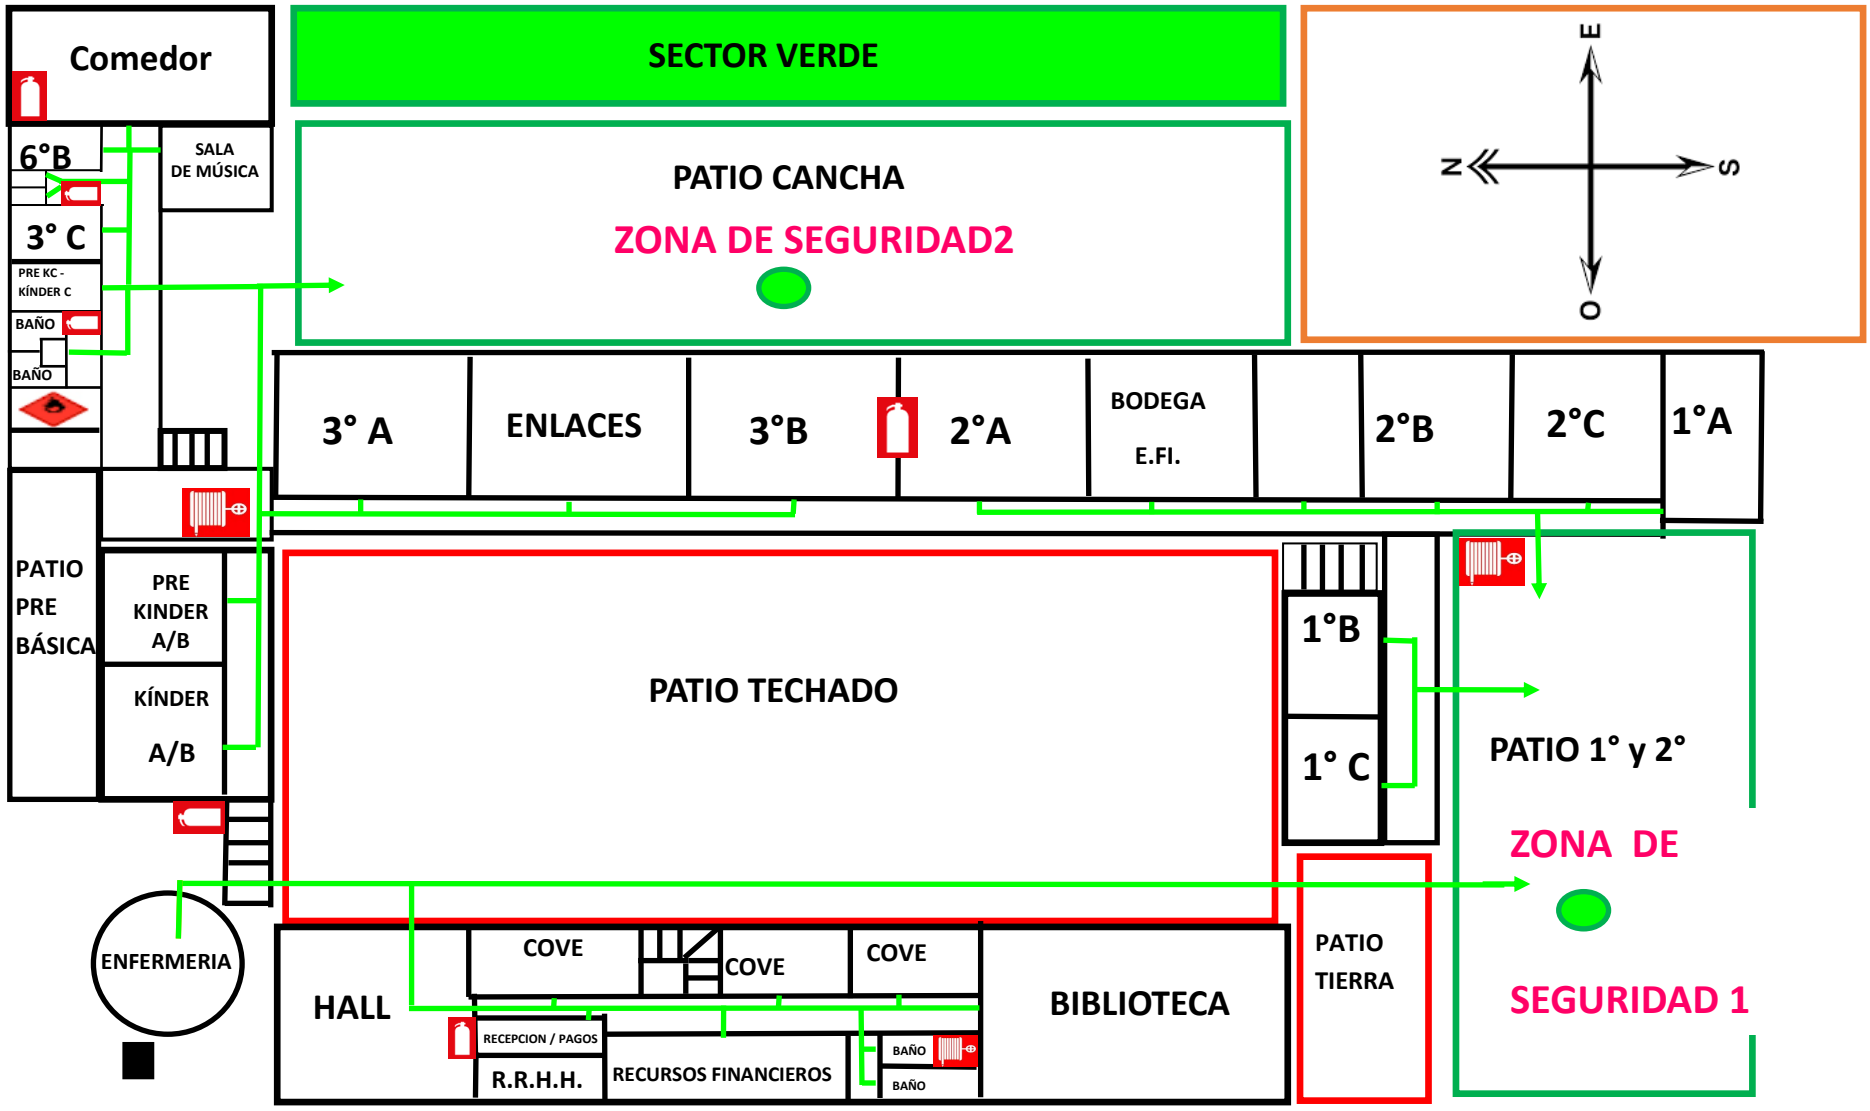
Comedor

SECTOR VERDE

E
N
S
O

6°B

SALA DE MÚSICA

PATIO CANCHA

ZONA DE SEGURIDAD2

3° C

PRE KC - KÍNDER C

BAÑO

BAÑO

3° A

ENLACES

3°B

2°A

BODEGA

E.FI.

2°B

2°C

1°A

PATIO PRE BÁSICA

PRE KINDER A/B

KÍNDER A/B

PATIO TECHADO

1°B

1° C

PATIO 1° y 2°

ZONA DE

SEGURIDAD 1

PATIO TIERRA

ENFERMERIA

HALL

COVE

COVE

COVE

BIBLIOTECA

RECEPCION / PAGOS

R.R.H.H.

RECURSOS FINANCIEROS

BAÑO

BAÑO